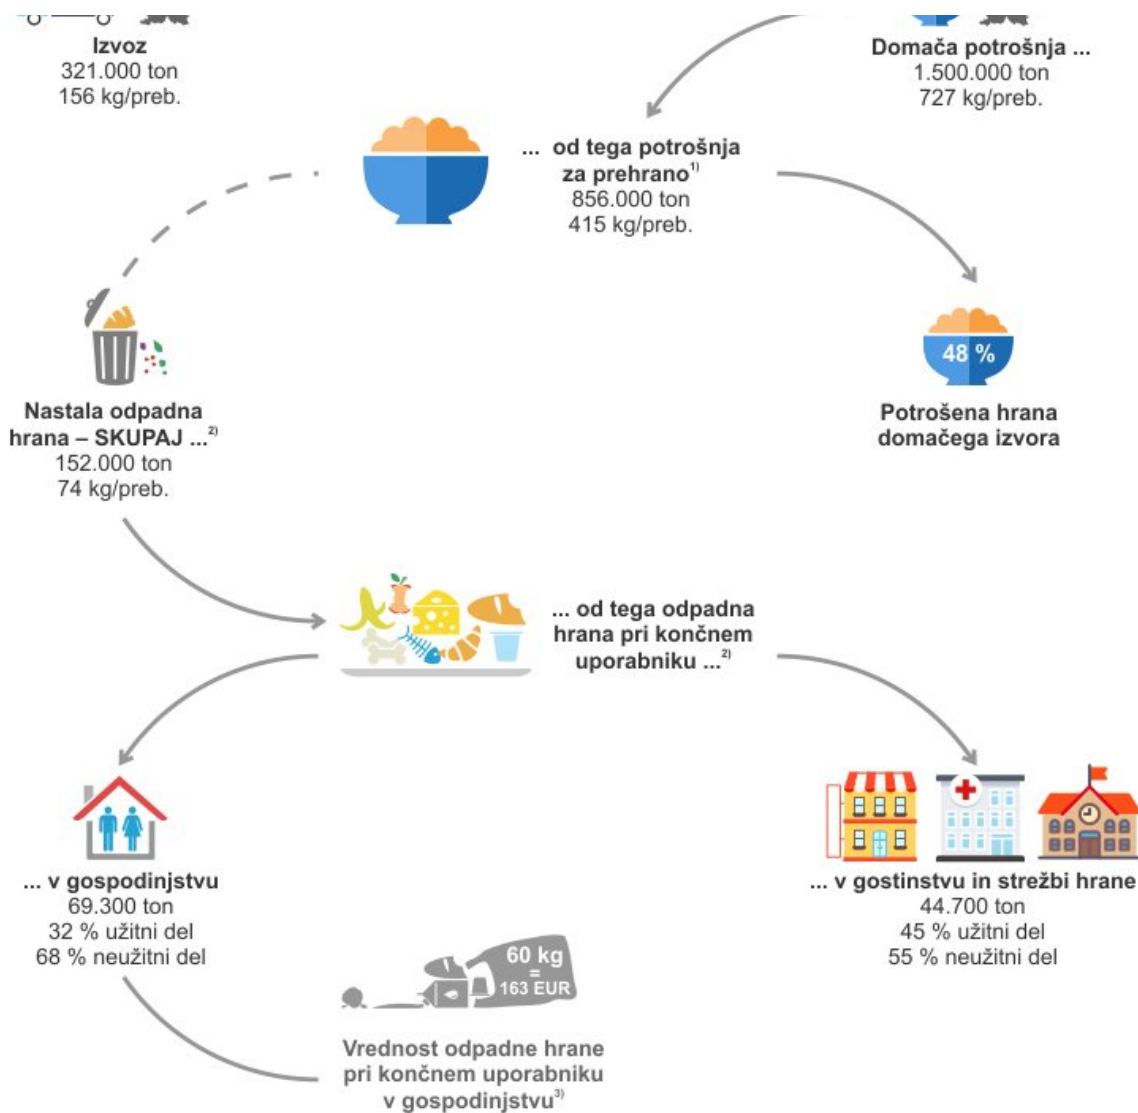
Izvoz
321.000 ton
156 kg/preb.

Domača potrošnja ...
1.500.000 ton
727 kg/preb.

... od tega potrošnja za prehrano$^{1)}$
856.000 ton
415 kg/preb.

48 %

Potrošena hrana domačega izvora

Nastala odpadna hrana – SKUPAJ ...$^{2)}$
152.000 ton
74 kg/preb.

... od tega odpadna hrana pri končnem uporabniku ...$^{2)}$

... v gospodinjstvu
69.300 ton
32 % užitni del
68 % neužitni del

... v gostinstvu in strežbi hrane
44.700 ton
45 % užitni del
55 % neužitni del

60 kg
=
163 EUR

Vrednost odpadne hrane pri končnem uporabniku v gospodinjstvu$^{3)}$